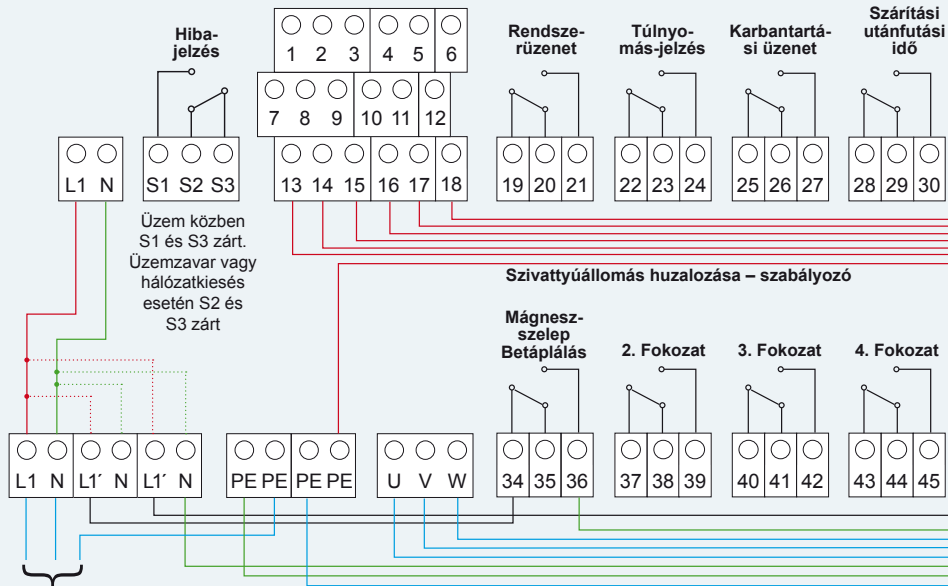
Hibajelzés

S1 S2 S3

L1 N

Üzem közben S1 és S3 zárt. Üzemzavar vagy hálózatkiesés esetén S2 és S3 zárt

1 2 3 4 5 6
7 8 9 10 11 12
13 14 15 16 17 18

Rendszerüzenet
19 20 21

Túlnyomás-jelzés
22 23 24

Karbantartási üzenet
25 26 27

Szárítási utánfutási idő
28 29 30

Szivattyúállomás huzalozása – szabályozó

L1 N L1´ N L1´ N

PE PE PE PE

U V W

Mágneszszelep Betáplálás
34 35 36

2. Fokozat
37 38 39

3. Fokozat
40 41 42

4. Fokozat
43 44 45